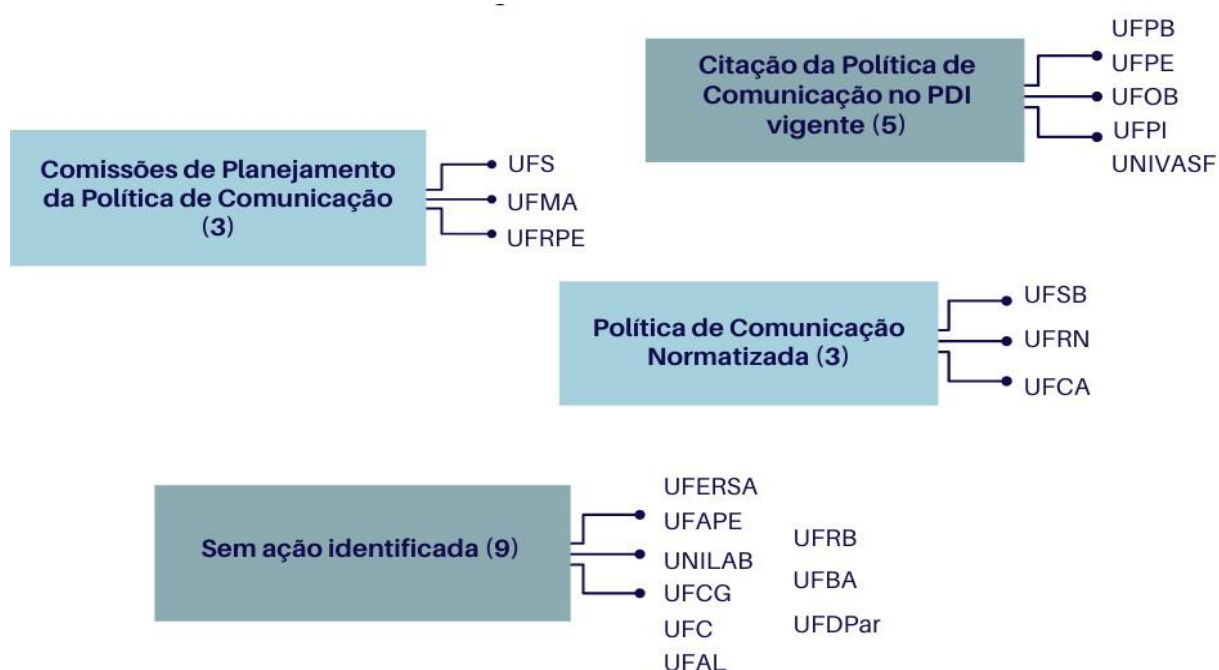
Citação da Política de Comunicação no PDI vigente (5)

UFPB
UFPE
UFOB
UFPI
UNIVASF

Comissões de Planejamento da Política de Comunicação (3)

UFS
UFMA
UFRPE

Política de Comunicação Normatizada (3)

UFSB
UFRN
UFCA

Sem ação identificada (9)

UFERSA
UFAPE
UNILAB
UFCG
UFC
UFAL
UFRB
UFBA
UFDPar